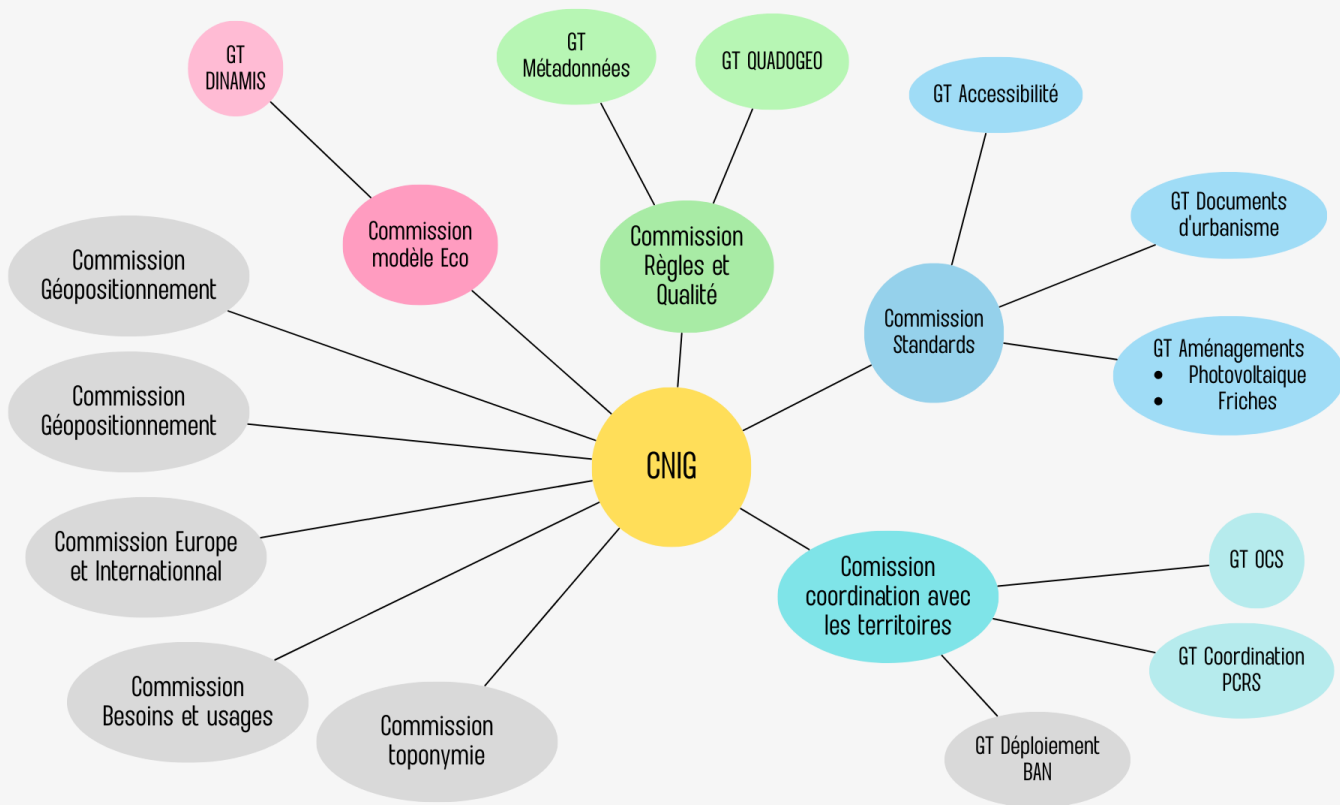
GT DINAMIS

GT Métadonnées

GT QUADOGEO

GT Accessibilité

GT Documents d'urbanisme

Commission modèle Eco

Commission Règles et Qualité

Commission Géopositionnement

Commission Standards

GT Aménagements
• Photovoltaique
• Friches

Commission Géopositionnement

CNIG

Commission Europe et Internationnal

Comission coordination avec les territoires

GT OCS

GT Coordination PCRS

Commission Besoins et usages

Commission toponymie

GT Déploiement BAN